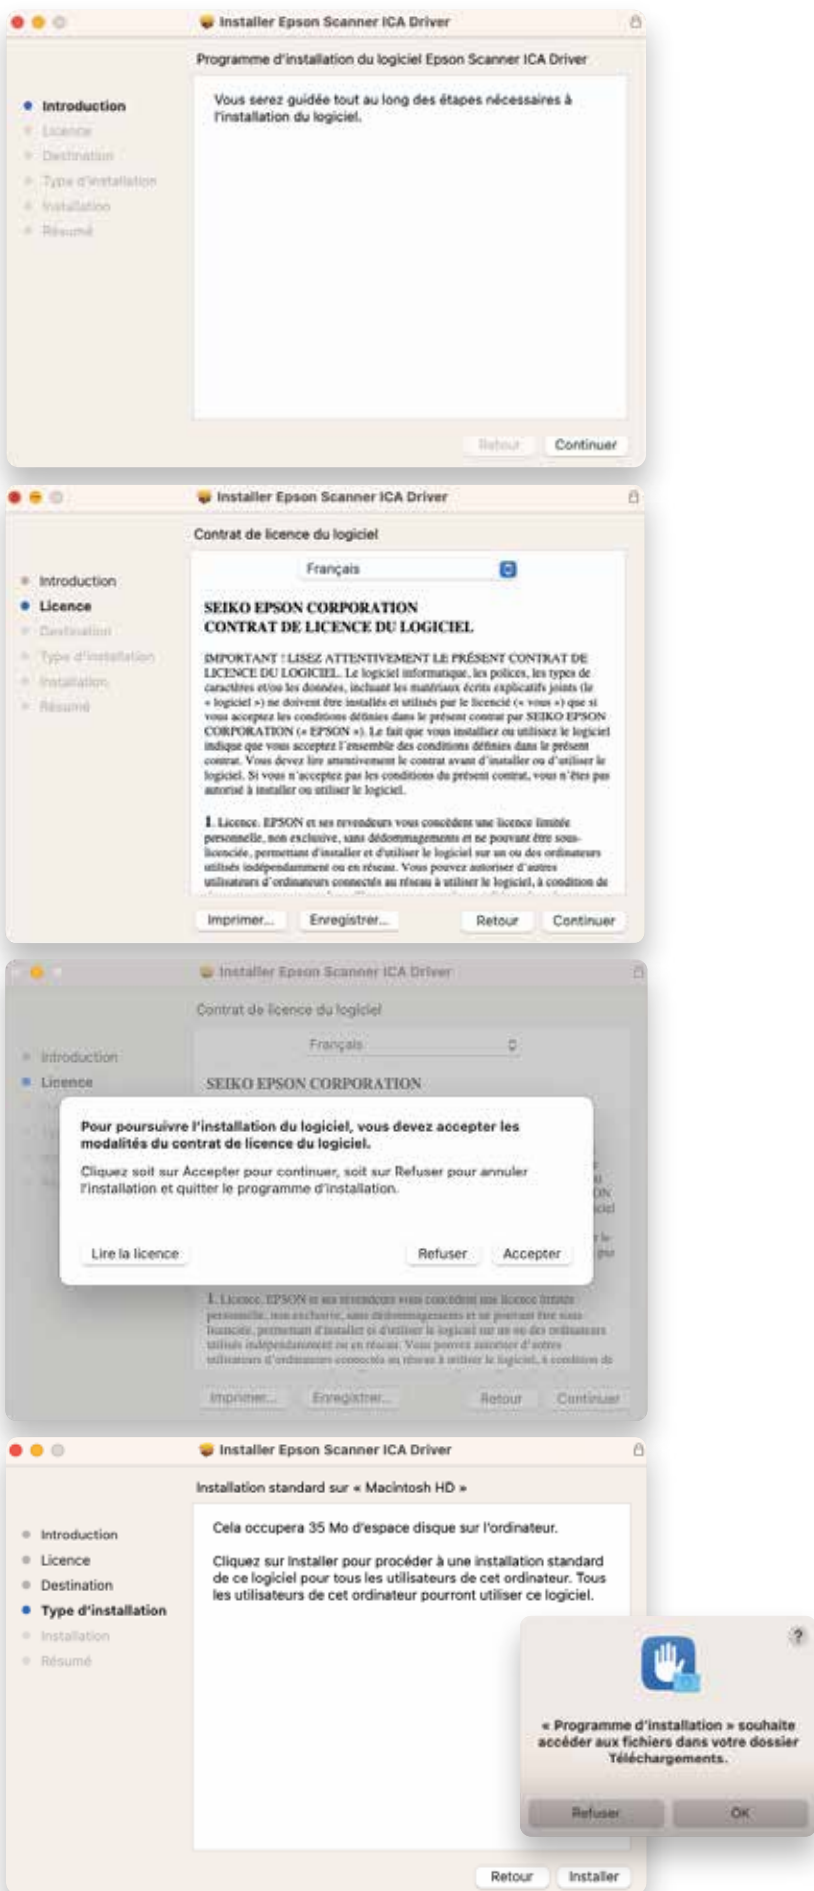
Installer Epson Scanner ICA Driver

Programme d'installation du logiciel Epson Scanner ICA Driver

Introduction
Licence
Destination
Type d'installation
Installation
Résumé

Vous serez guidée tout au long des étapes nécessaires à l'installation du logiciel.

Retour
Continuer

Installer Epson Scanner ICA Driver

Contrat de licence du logiciel

Introduction
Licence
Destination
Type d'installation
Installation
Résumé

Français

SEIKO EPSON CORPORATION
CONTRAT DE LICENCE DU LOGICIEL

IMPORTANT ! LISEZ ATTENTIVEMENT LE PRÉSENT CONTRAT DE LICENCE DU LOGICIEL. Le logiciel informatique, les polices, les types de caractères et/ou les données, incluant les matériaux écrits explicatifs joints (le « logiciel ») ne doivent être installés et utilisés par le licencié (« vous ») que si vous acceptez les conditions définies dans le présent contrat par SEIKO EPSON CORPORATION (« EPSON »). Le fait que vous installiez ou utilisiez le logiciel indique que vous acceptez l'ensemble des conditions définies dans le présent contrat. Vous devez lire attentivement le contrat avant d'installer ou d'utiliser le logiciel. Si vous n'acceptez pas les conditions du présent contrat, vous n'êtes pas autorisé à installer ou utiliser le logiciel.

1. Licence. EPSON et ses revendeurs vous concèdent une licence limitée personnelle, non exclusive, sans dédommagements et ne pouvant être sous-licenciée, permettant d'installer et d'utiliser le logiciel sur un ou des ordinateurs utilisés indépendamment ou en réseau. Vous pouvez autoriser d'autres utilisateurs d'ordinateurs connectés au réseau à utiliser le logiciel, à condition de

Imprimer...
Enregistrer...
Retour
Continuer

Installer Epson Scanner ICA Driver

Contrat de licence du logiciel

Introduction
Licence

Français

SEIKO EPSON CORPORATION

Pour poursuivre l'installation du logiciel, vous devez accepter les modalités du contrat de licence du logiciel.

Cliquez soit sur Accepter pour continuer, soit sur Refuser pour annuler l'installation et quitter le programme d'installation.

Lire la licence
Refuser
Accepter

1. Licence. EPSON et ses revendeurs vous concèdent une licence limitée personnelle, non exclusive, sans dédommagements et ne pouvant être sous-licenciée, permettant d'installer et d'utiliser le logiciel sur un ou des ordinateurs utilisés indépendamment ou en réseau. Vous pouvez autoriser d'autres utilisateurs d'ordinateurs connectés au réseau à utiliser le logiciel, à condition de

Imprimer...
Enregistrer...
Retour
Continuer

Installer Epson Scanner ICA Driver

Installation standard sur « Macintosh HD »

Introduction
Licence
Destination
Type d'installation
Installation
Résumé

Cela occupera 35 Mo d'espace disque sur l'ordinateur.

Cliquez sur Installer pour procéder à une installation standard de ce logiciel pour tous les utilisateurs de cet ordinateur. Tous les utilisateurs de cet ordinateur pourront utiliser ce logiciel.

?

« Programme d'installation » souhaite accéder aux fichiers dans votre dossier Téléchargements.

Refuser
OK

Retour
Installer